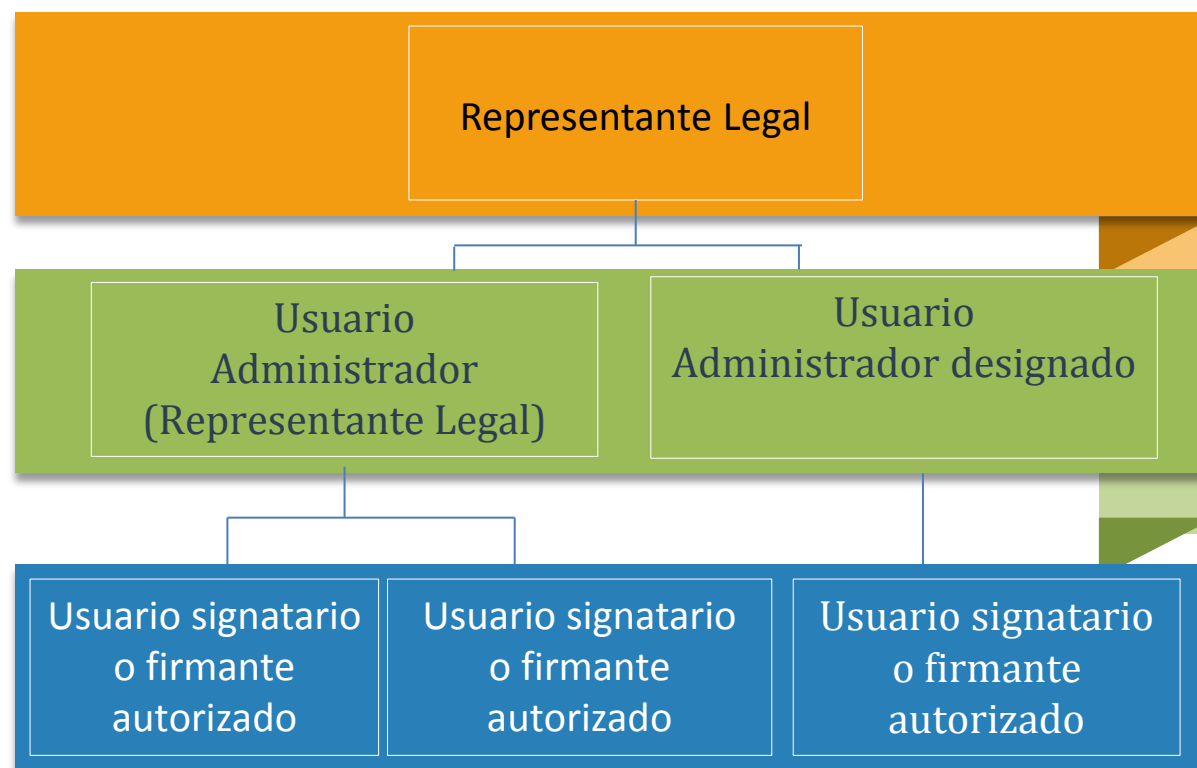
Representante Legal

Usuario Administrador (Representante Legal)

Usuario Administrador designado

Usuario signatario o firmante autorizado

Usuario signatario o firmante autorizado

Usuario signatario o firmante autorizado